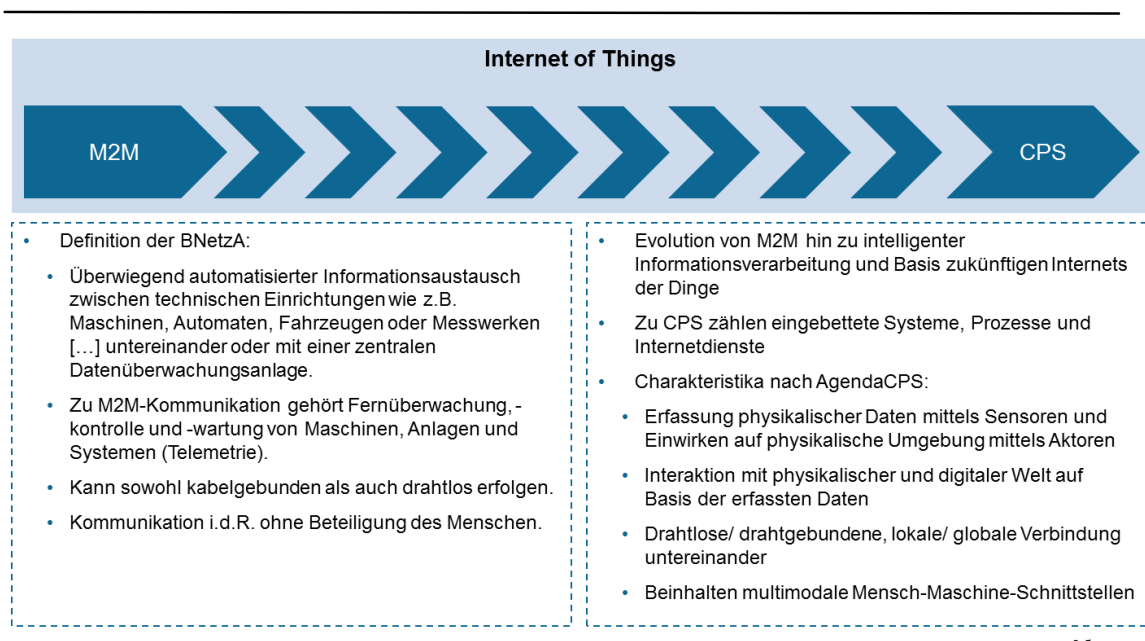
Internet of Things

M2M

CPS

• Definition der BNetzA:

• Überwiegend automatisierter Informationsaustausch zwischen technischen Einrichtungen wie z.B. Maschinen, Automaten, Fahrzeugen oder Messwerken […] untereinander oder mit einer zentralen Datenüberwachungsanlage.

• Zu M2M-Kommunikation gehört Fernüberwachung, -kontrolle und -wartung von Maschinen, Anlagen und Systemen (Telemetrie).

• Kann sowohl kabelgebunden als auch drahtlos erfolgen.

• Kommunikation i.d.R. ohne Beteiligung des Menschen.

• Evolution von M2M hin zu intelligenter Informationsverarbeitung und Basis zukünftigen Internets der Dinge

• Zu CPS zählen eingebettete Systeme, Prozesse und Internetdienste

• Charakteristika nach AgendaCPS:

• Erfassung physikalischer Daten mittels Sensoren und Einwirken auf physikalische Umgebung mittels Aktoren

• Interaktion mit physikalischer und digitaler Welt auf Basis der erfassten Daten

• Drahtlose/ drahtgebundene, lokale/ globale Verbindung untereinander

• Beinhalten multimodale Mensch-Maschine-Schnittstellen